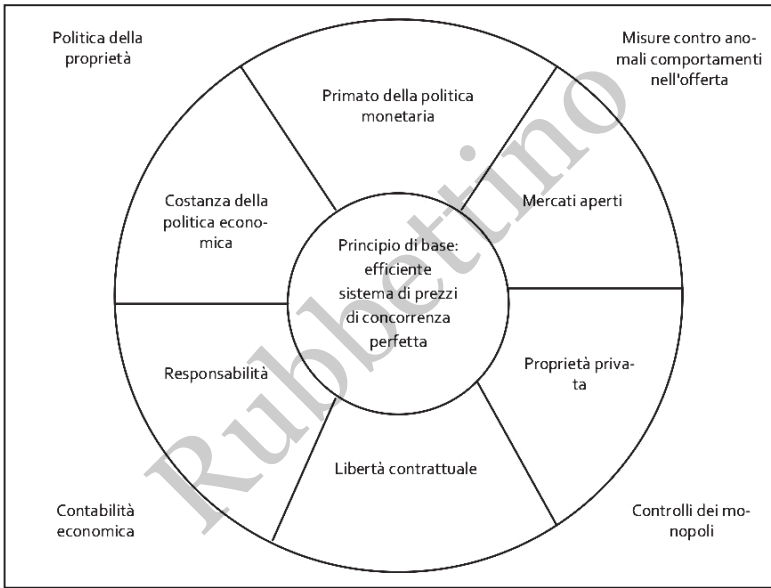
Politica della proprietà

Misure contro anomali comportamenti nell'offerta

Primato della politica monetaria

Costanza della politica economica

Mercati aperti

Principio di base: efficiente sistema di prezzi di concorrenza perfetta

Responsabilità

Proprietà privata

Libertà contrattuale

Contabilità economica

Controlli dei monopoli

Rubbettino